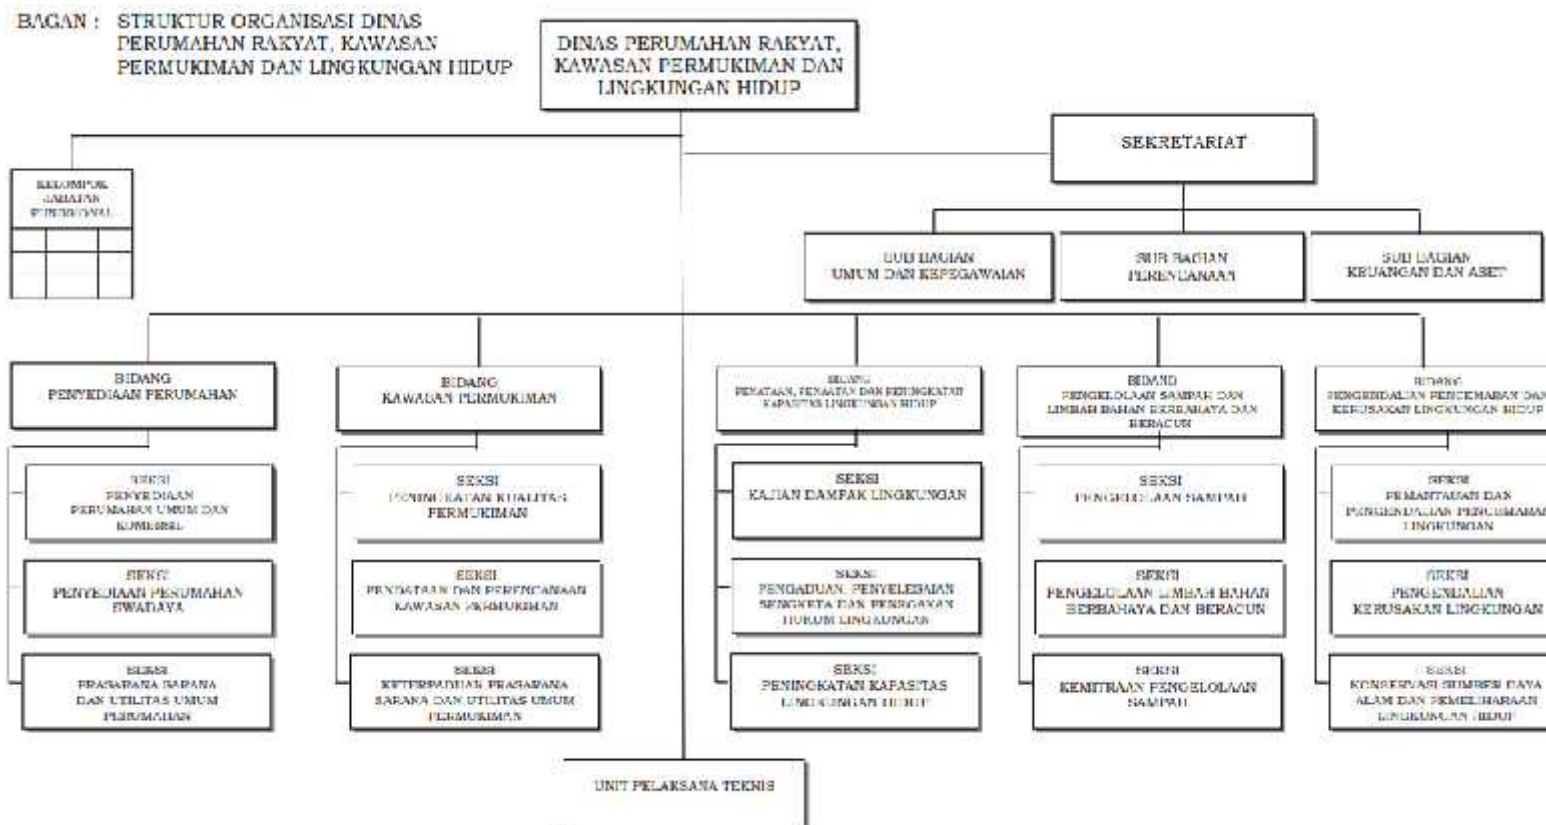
BAGAN : STRUKTUR ORGANISASI DINAS PERUMAHAN RAKYAT, KAWASAN PERMUKIMAN DAN LINGKUNGAN HIDUP

DINAS PERUMAHAN RAKYAT, KAWASAN PERMUKIMAN DAN LINGKUNGAN HIDUP

SEKRETARIAT

KELOMPOK JABATAN FUNGSIONAL

SUB BAGIAN UMUM DAN KEPEGAWAIAN

SUB BAGIAN PERENCANAAN

SUB BAGIAN KEUANGAN DAN ASET

BIDANG PENYEDIAAN PERUMAHAN

SEKSI PENYEDIAAN PERUMAHAN UMUM DAN KOMERSIL

SEKSI PENYEDIAAN PERUMAHAN SWADAYA

SEKSI PRASARANA SARANA DAN UTILITAS UMUM PERUMAHAN

BIDANG KAWASAN PERMUKIMAN

SEKSI PENINGKATAN KUALITAS PERMUKIMAN

SEKSI PENDATAAN DAN PERENCANAAN KAWASAN PERMUKIMAN

SEKSI KETERPADUAN PRASARANA SARANA DAN UTILITAS UMUM PERMUKIMAN

BIDANG PENATAAN, PENAATAN DAN PENINGKATAN KAPASITAS LINGKUNGAN HIDUP

SEKSI KAJIAN DAMPAK LINGKUNGAN

SEKSI PENGADUAN, PENYELESAIAN SENGKETA DAN PENEGAKAN HUKUM LINGKUNGAN

SEKSI PENINGKATAN KAPASITAS LINGKUNGAN HIDUP

BIDANG PENGELOLAAN SAMPAH DAN LIMBAH BAHAN BERBAHAYA DAN BERACUN

SEKSI PENGELOLAAN SAMPAH

SEKSI PENGELOLAAN LIMBAH BAHAN BERBAHAYA DAN BERACUN

SEKSI KEMITRAAN PENGELOLAAN SAMPAH

BIDANG PENGENDALIAN PENCEMARAN DAN KERUSAKAN LINGKUNGAN HIDUP

SEKSI PEMANTAUAN DAN PENGENDALIAN PENCEMARAN LINGKUNGAN

SEKSI PENGENDALIAN KERUSAKAN LINGKUNGAN

SEKSI KONSERVASI SUMBER DAYA ALAM DAN PEMELIHARAAN LINGKUNGAN HIDUP

UNIT PELAKSANA TEKNIS